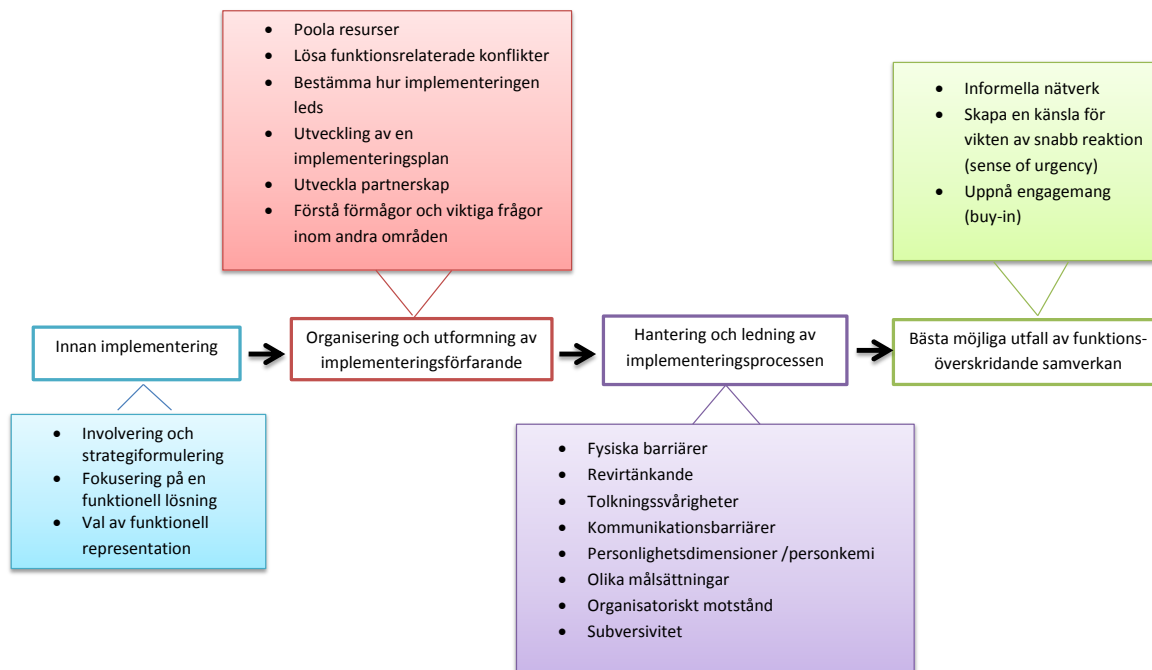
- Poola resurser
- Lösa funktionsrelaterade konflikter
- Bestämma hur implementeringen leds
- Utveckling av en implementeringsplan
- Utveckla partnerskap
- Förstå förmågor och viktiga frågor inom andra områden

- Informella nätverk
- Skapa en känsla för vikten av snabb reaktion (sense of urgency)
- Uppnå engagemang (buy-in)

Innan implementering

Organisering och utformning av implementeringsförfarande

Hantering och ledning av implementeringsprocessen

Bästa möjliga utfall av funktionsöverskridande samverkan

- Involvering och strategiformulering
- Fokusering på en funktionell lösning
- Val av funktionell representation

- Fysiska barriärer
- Revirtänkande
- Tolkningssvårigheter
- Kommunikationsbarriärer
- Personlighetsdimensioner /personkemi
- Olika målsättningar
- Organisatoriskt motstånd
- Subversivitet